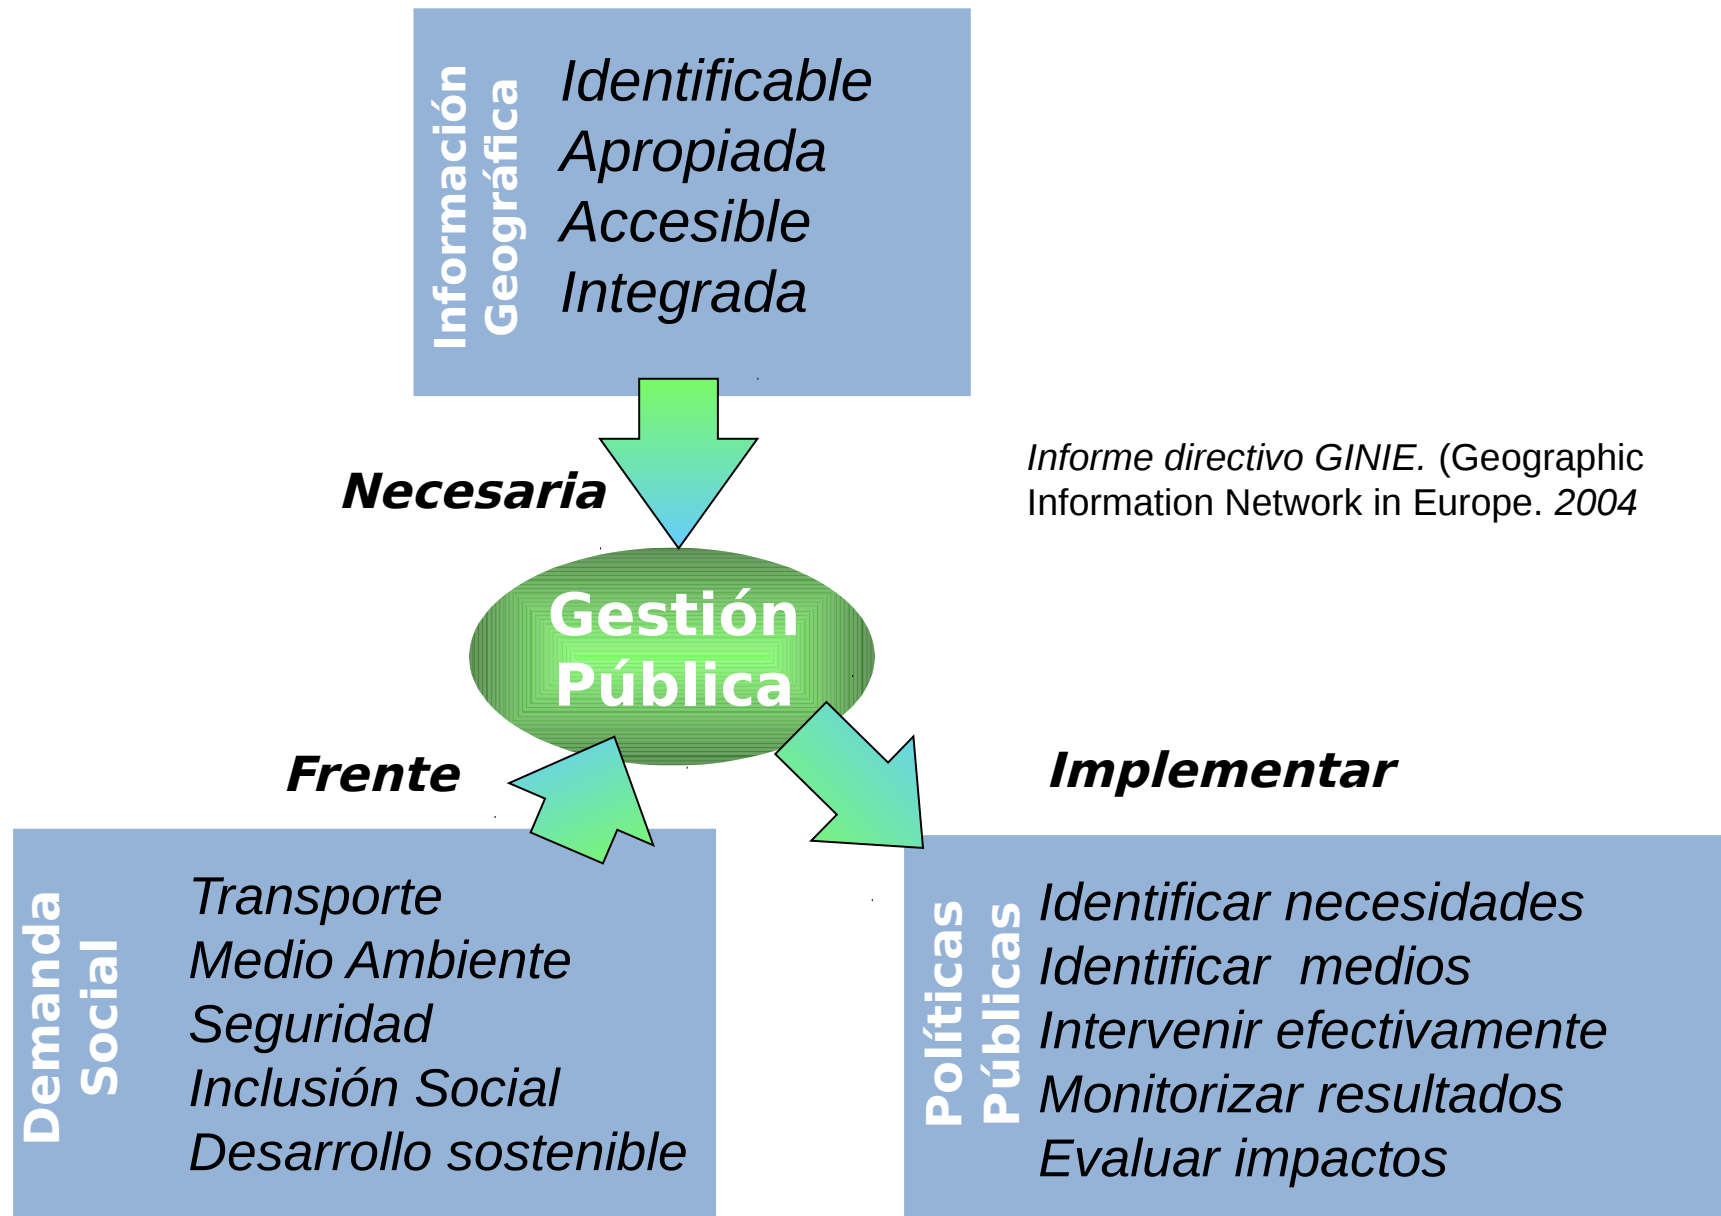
Información Geográfica

Identificable
Apropiada
Accesible
Integrada

Necesaria

Informe directivo GINIE. (Geographic Information Network in Europe. 2004

Gestión Pública

Frente

Implementar

Demanda Social

Transporte
Medio Ambiente
Seguridad
Inclusión Social
Desarrollo sostenible

Políticas Públicas

Identificar necesidades
Identificar medios
Intervenir efectivamente
Monitorizar resultados
Evaluar impactos